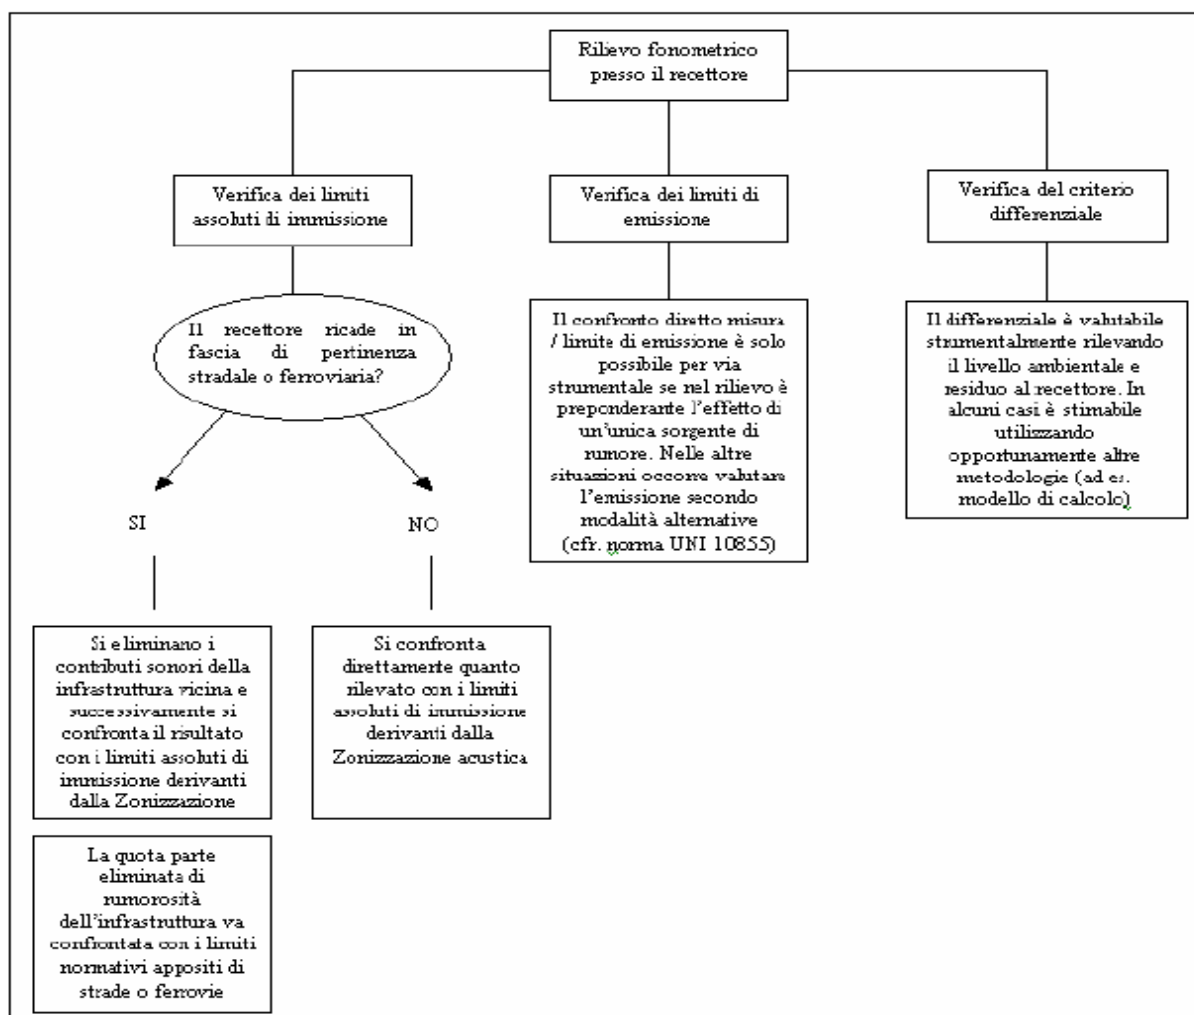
Rilievo fonometrico presso il recettore

Verifica dei limiti assoluti di immissione

Verifica dei limiti di emissione

Verifica del criterio differenziale

Il recettore ricade in fascia di pertinenza stradale o ferroviaria?

SI

NO

Si eliminano i contributi sonori della infrastruttura vicina e successivamente si confronta il risultato con i limiti assoluti di immissione derivanti dalla Zonizzazione

La quota parte eliminata di rumorosità dell'infrastruttura va confrontata con i limiti normativi appositi di strade o ferrovie

Si confronta direttamente quanto rilevato con i limiti assoluti di immissione derivanti dalla Zonizzazione acustica

Il confronto diretto misura / limite di emissione è solo possibile per via strumentale se nel rilievo è preponderante l'effetto di un'unica sorgente di rumore. Nelle altre situazioni occorre valutare l'emissione secondo modalità alternative (cfr. norma UNI 10855)

Il differenziale è valutabile strumentalmente rilevando il livello ambientale e residuo al recettore. In alcuni casi è stimabile utilizzando opportunamente altre metodologie (ad es. modello di calcolo)